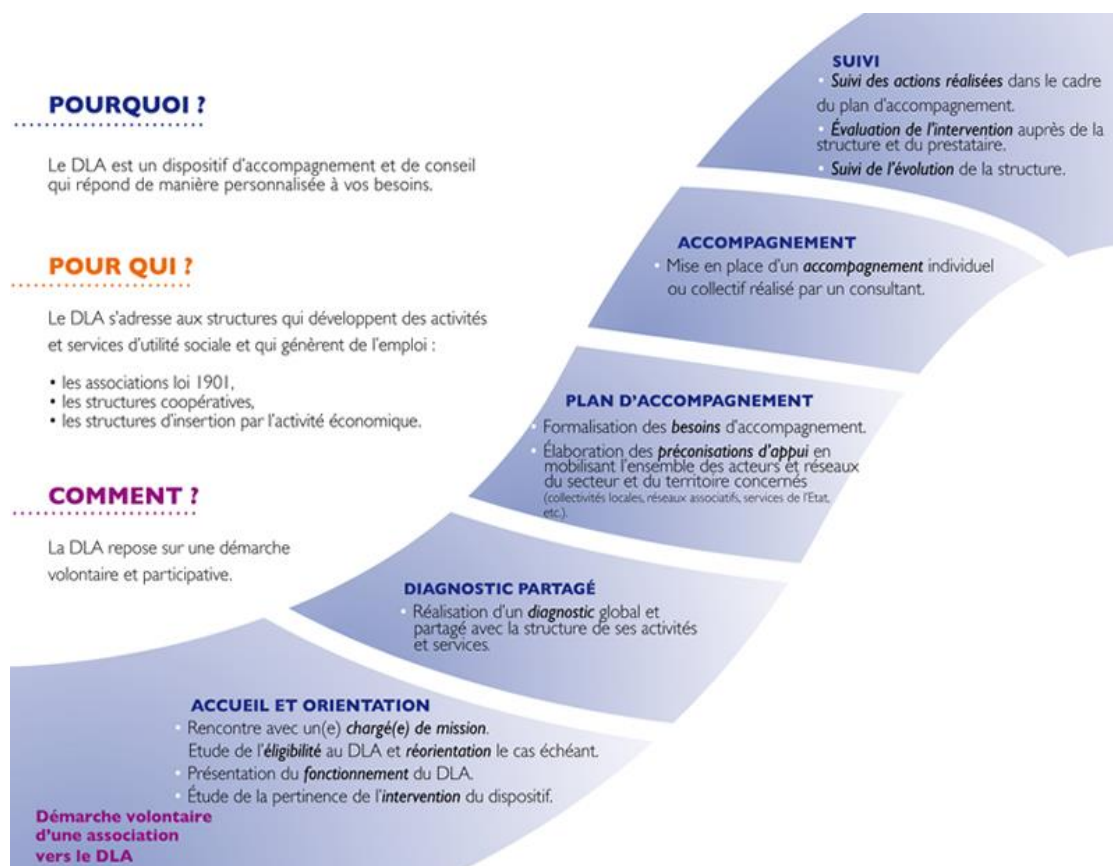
POURQUOI ?

Le DLA est un dispositif d'accompagnement et de conseil qui répond de manière personnalisée à vos besoins.

POUR QUI ?

Le DLA s'adresse aux structures qui développent des activités et services d'utilité sociale et qui génèrent de l'emploi :

• les associations loi 1901,
• les structures coopératives,
• les structures d'insertion par l'activité économique.

COMMENT ?

La DLA repose sur une démarche volontaire et participative.

SUIVI
· Suivi des actions réalisées dans le cadre du plan d'accompagnement.
· Évaluation de l'intervention auprès de la structure et du prestataire.
· Suivi de l'évolution de la structure.

ACCOMPAGNEMENT
· Mise en place d'un accompagnement individuel ou collectif réalisé par un consultant.

PLAN D'ACCOMPAGNEMENT
· Formalisation des besoins d'accompagnement.
· Élaboration des préconisations d'appui en mobilisant l'ensemble des acteurs et réseaux du secteur et du territoire concernés (collectivités locales, réseaux associatifs, services de l'Etat, etc.).

DIAGNOSTIC PARTAGÉ
· Réalisation d'un diagnostic global et partagé avec la structure de ses activités et services.

ACCUEIL ET ORIENTATION
· Rencontre avec un(e) chargé(e) de mission.
Etude de l'éligibilité au DLA et réorientation le cas échéant.
· Présentation du fonctionnement du DLA.
· Étude de la pertinence de l'intervention du dispositif.

Démarche volontaire d'une association vers le DLA